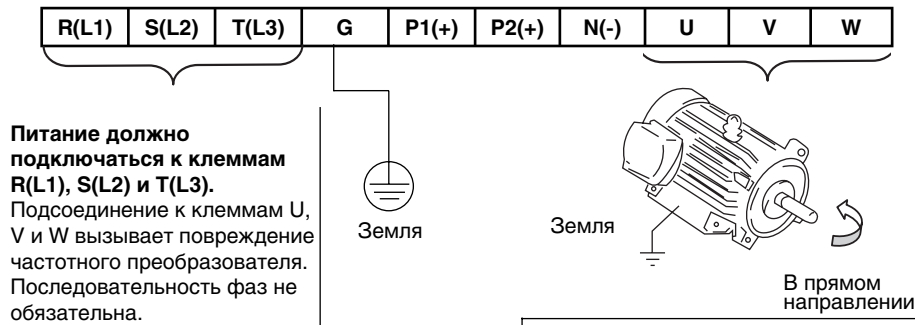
| R(L1) | S(L2) | T(L3) | G | P1(+) | P2(+) | N(-) | U | V | W |
|---|---|---|---|---|---|---|---|---|---|

**Питание должно подключаться к клеммам R(L1), S(L2) и T(L3).**
Подсоединение к клеммам U, V и W вызывает повреждение частотного преобразователя. Последовательность фаз не обязательна.

Земля

Земля

В прямом направлении